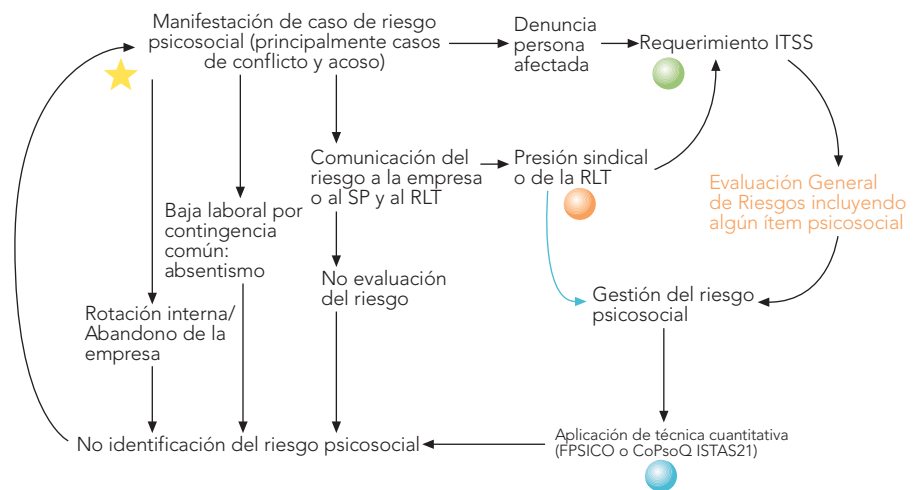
Manifestación de caso de riesgo psicosocial (principalmente casos de conflicto y acoso)

Denuncia persona afectada

Requerimiento ITSS

Comunicación del riesgo a la empresa o al SP y al RLT

Presión sindical o de la RLT

Evaluación General de Riesgos incluyendo algún ítem psicosocial

Baja laboral por contingencia común: absentismo

No evaluación del riesgo

Gestión del riesgo psicosocial

Rotación interna/ Abandono de la empresa

No identificación del riesgo psicosocial

Aplicación de técnica cuantitativa (FPSICO o CoPsoQ ISTAS21)